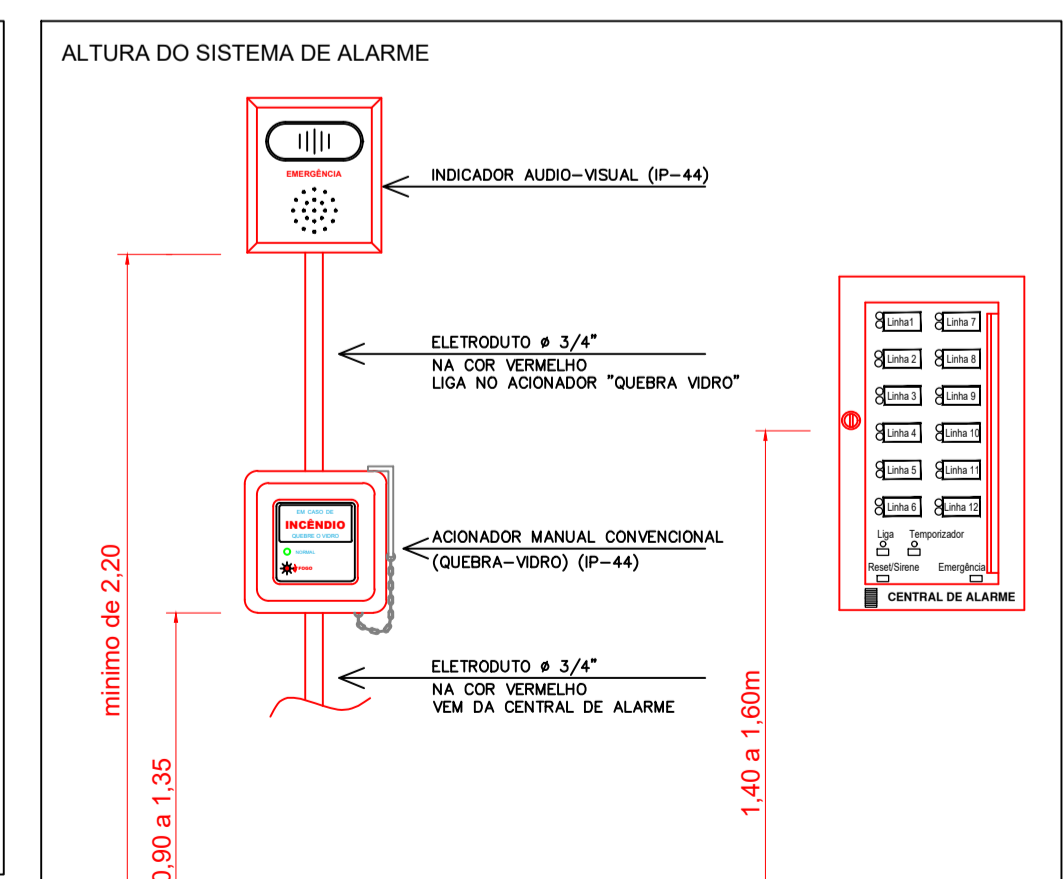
ALTURA DO SISTEMA DE ALARME

EMERGÊNCIA

INDICADOR AUDIO-VISUAL (IP-44)

ELETRODUTO ø 3/4"
NA COR VERMELHO
LIGA NO ACIONADOR "QUEBRA VIDRO"

EM CASO DE
INCÊNDIO
QUEBRE O VIDRO
NORMAL
FOGO

ACIONADOR MANUAL CONVENCIONAL
(QUEBRA-VIDRO) (IP-44)

ELETRODUTO ø 3/4"
NA COR VERMELHO
VEM DA CENTRAL DE ALARME

minimo de 2,20

0,90 a 1,35

1,40 a 1,60m

Linha1
Linha 7
Linha 2
Linha 8
Linha 3
Linha 9
Linha 4
Linha 10
Linha 5
Linha 11
Linha 6
Linha 12
Liga
Temporizador
Reset/Sirene
Emergência
CENTRAL DE ALARME